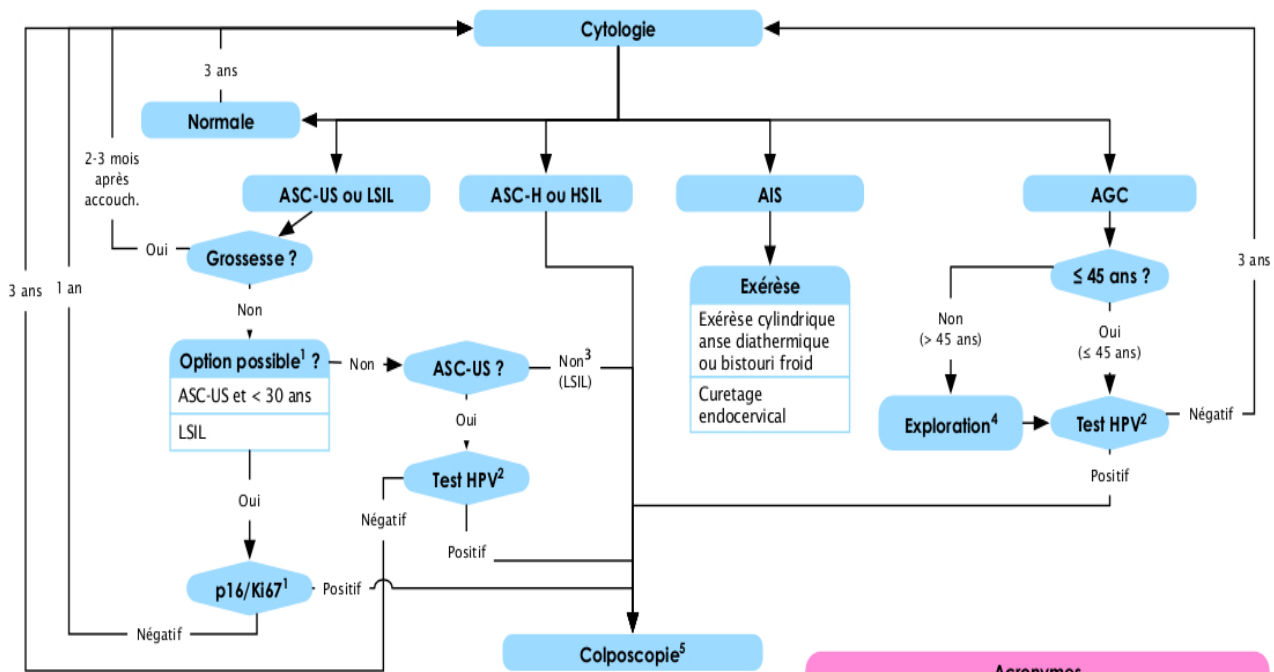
Cytologie

3 ans

Normale

2-3 mois après accouch.

ASC-US ou LSIL

ASC-H ou HSIL

AIS

AGC

Oui

Grossesse ?

3 ans

1 an

Non

Exérèse

Exérèse cylindrique anse diathermique ou bistouri froid

Curetage endocervical

$\leq$ 45 ans ?

3 ans

Option possible$^1$ ?

Non

ASC-US ?

Non$^3$ (LSIL)

Non (> 45 ans)

Oui ($\leq$ 45 ans)

ASC-US et < 30 ans

LSIL

Oui

Exploration$^4$

Test HPV$^2$

Négatif

Test HPV$^2$

Positif

Négatif

Oui

Positif

p16/Ki67$^1$

Positif

Négatif

Colposcopie$^5$

Acronymes